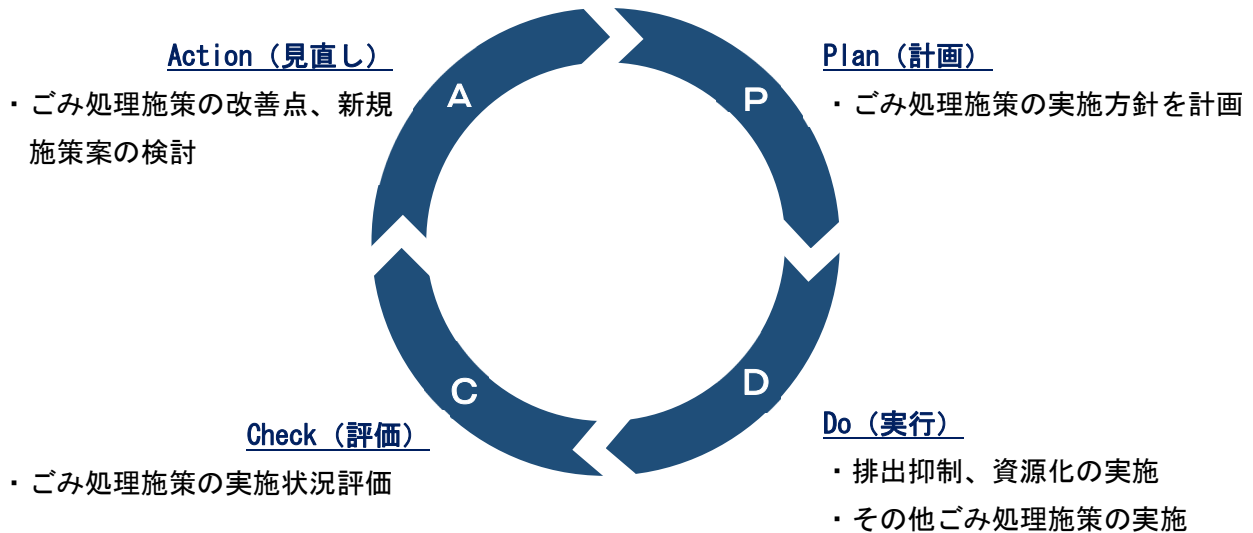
Plan（計画）

・ごみ処理施策の実施方針を計画

P

D

Do（実行）

・排出抑制、資源化の実施

・その他ごみ処理施策の実施

C

Check（評価）

・ごみ処理施策の実施状況評価

A

Action（見直し）

・ごみ処理施策の改善点、新規施策案の検討